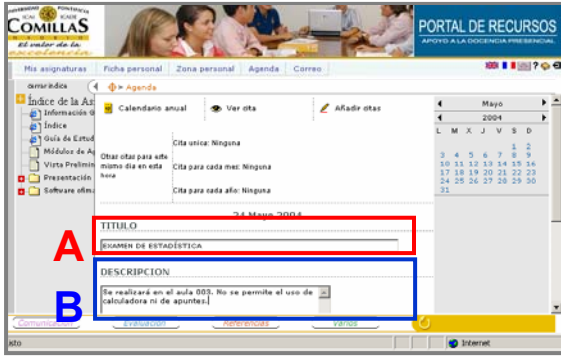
UNIVERSIDAD PONTIFICIA ICAI ICADE
COMILLAS
MADRID
El valor de la excelencia

PORTAL DE RECURSOS
APOYO A LA DOCENCIA PRESENCIAL

Mis asignaturas | Ficha personal | Zona personal | Agenda | Correo

ocultar índice
Agenda

Índice de la As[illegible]
Información G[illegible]
Índice
Guía de Estud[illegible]
Módulos de A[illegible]
Vista Prelimi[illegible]
Presentación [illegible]
Software ofim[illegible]

Calendario anual | Ver cita | Añadir citas

Otras citas para este mismo día en esta hora

Cita única: Ninguna

Cita para cada mes: Ninguna

Cita para cada año: Ninguna

24 Mayo 2004

TITULO
EXAMEN DE ESTADÍSTICA

DESCRIPCION
Se realizará en el aula 003. No se permite el uso de calculadora ni de apuntes.

A
B

| Mayo | | | | | | |
|---|---|---|---|---|---|---|
| 2004 | | | | | | |
| L | M | X | J | V | S | D |
| | | | | | 1 | 2 |
| 3 | 4 | 5 | 6 | 7 | 8 | 9 |
| 10 | 11 | 12 | 13 | 14 | 15 | 16 |
| 17 | 18 | 19 | 20 | 21 | 22 | 23 |
| 24 | 25 | 26 | 27 | 28 | 29 | 30 |
| 31 | | | | | | |

Comunicación | Evaluación | Referencias | Varios

isto
Internet